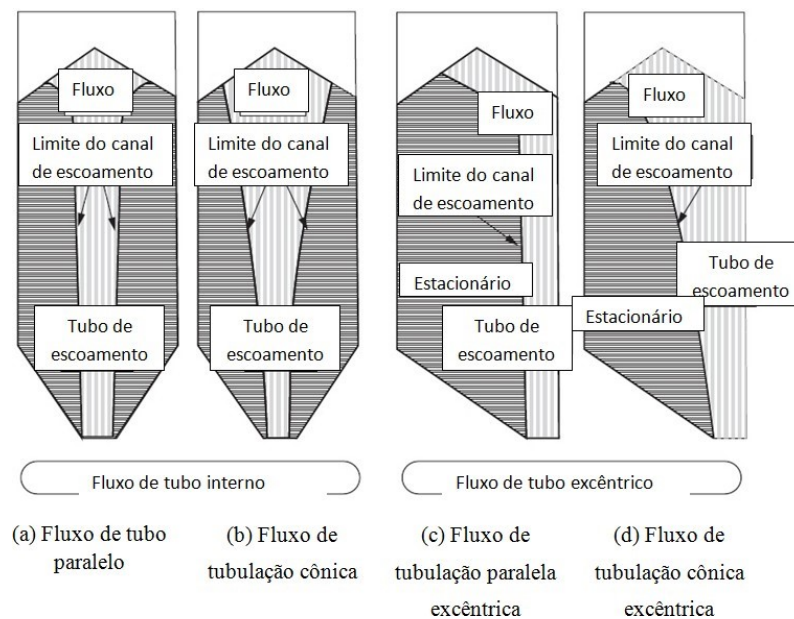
Fluxo

Limite do canal de escoamento

Tubo de escoamento

Fluxo

Limite do canal de escoamento

Tubo de escoamento

Fluxo

Limite do canal de escoamento

Estacionário

Tubo de escoamento

Fluxo

Limite do canal de escoamento

Tubo de escoamento

Estacionário

Fluxo de tubo interno

Fluxo de tubo excêntrico

(a) Fluxo de tubo paralelo

(b) Fluxo de tubulação cônica

(c) Fluxo de tubulação paralela excêntrica

(d) Fluxo de tubulação cônica excêntrica